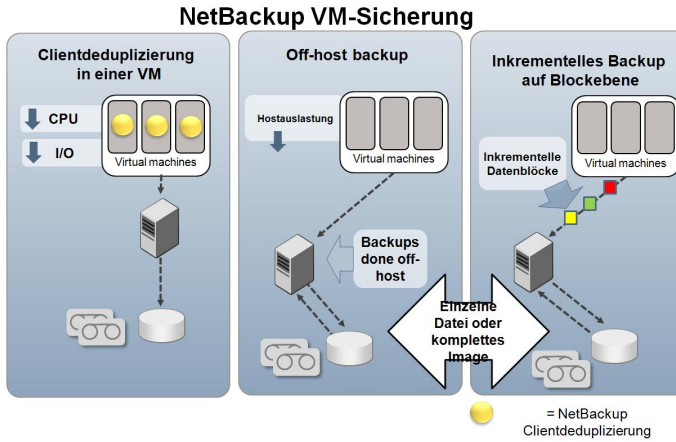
NetBackup VM-Sicherung

Clientdeduplizierung in einer VM

CPU

I/O

Virtual machines

Off-host backup

Hostauslastung

Virtual machines

Backups done off-host

Inkrementelles Backup auf Blockebene

Inkrementelle Datenblöcke

Virtual machines

Einzelne Datei oder komplettes Image

= NetBackup Clientdeduplizierung